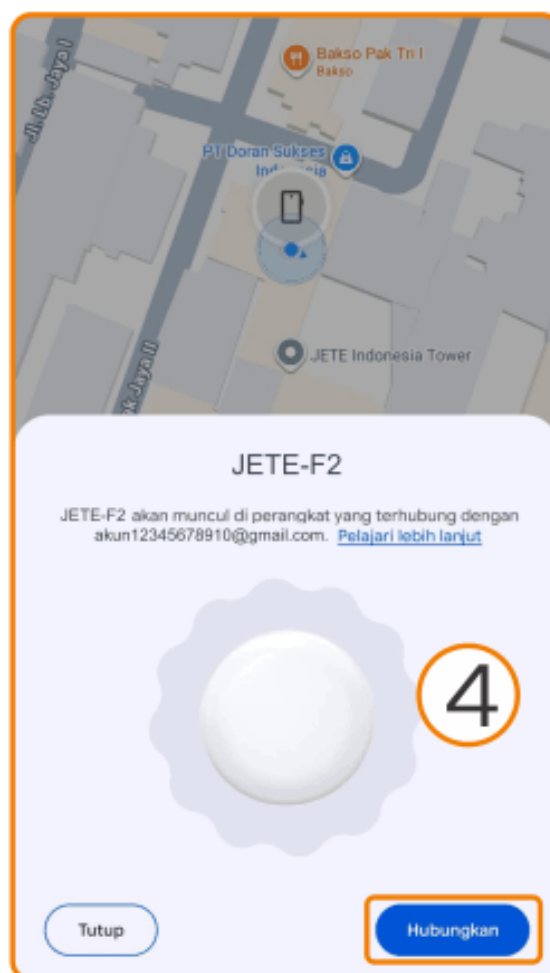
Bakso Pak Tri I
Bakso

Jl. Ib. Jaya I

PT Doran Sukses Indonesia

JETE Indonesia Tower

k Jaya II

JETE-F2

JETE-F2 akan muncul di perangkat yang terhubung dengan akun12345678910@gmail.com. Pelajari lebih lanjut

4

Tutup

Hubungkan